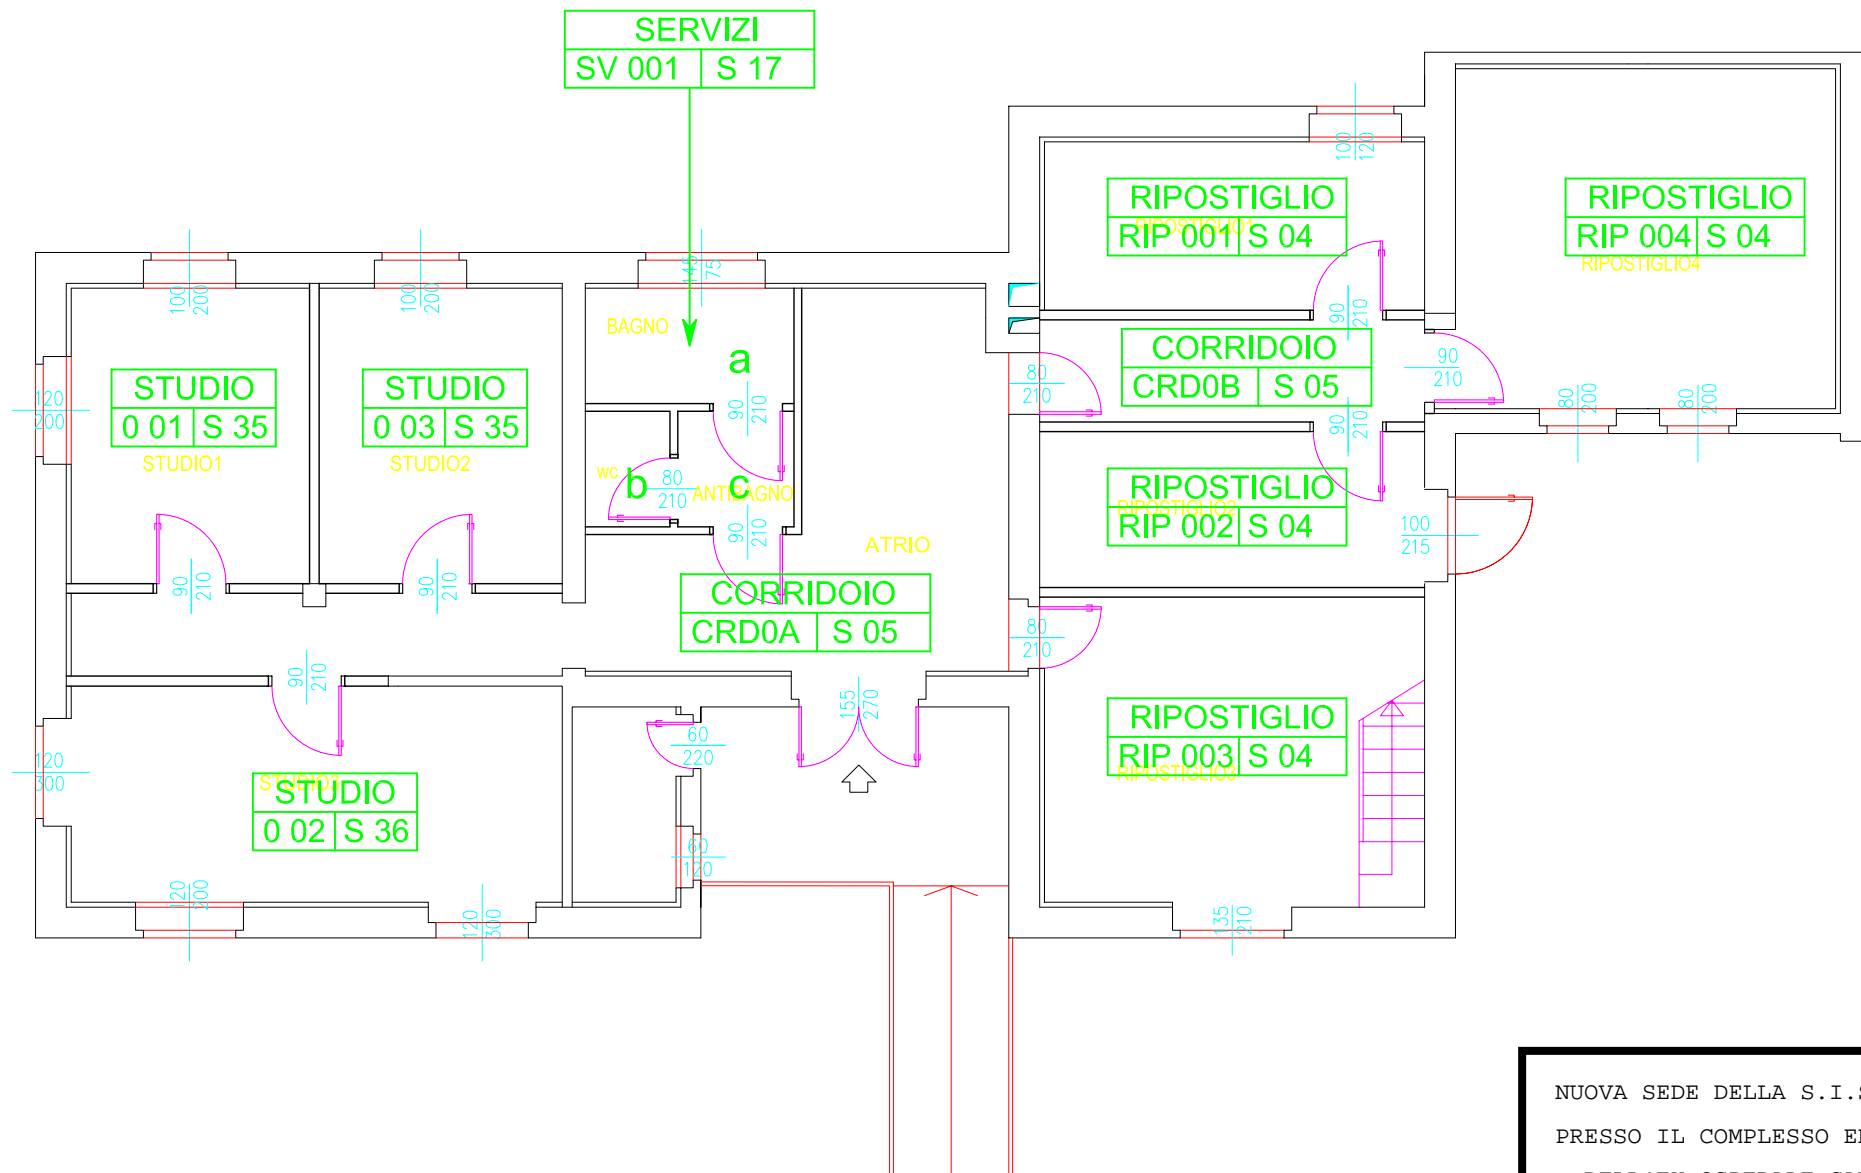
SERVIZI
SV 001 | S 17

RIPOSTIGLIO
RIP 001 | S 04
RIPOSTIGLIO1

RIPOSTIGLIO
RIP 004 | S 04
RIPOSTIGLIO4

100
120

100
200

100
200

145
75

BAGNO

a

STUDIO
0 01 | S 35
STUDIO1

STUDIO
0 03 | S 35
STUDIO2

120
200

90
210

CORRIDOIO
CRD0B | S 05

80
210

90
210

80
200

80
200

WC
b

80
210

c
ANTIBAGNO

90
210

90
210

RIPOSTIGLIO
RIP 002 | S 04
RIPOSTIGLIO2

100
215

ATRIO

90
210

90
210

CORRIDOIO
CRD0A | S 05

80
210

90
210

155
270

60
220

RIPOSTIGLIO
RIP 003 | S 04
RIPOSTIGLIO3

120
300

STUDIO3
STUDIO
0 02 | S 36

60
120

120
300

120
300

135
210

NUOVA SEDE DELLA S.I.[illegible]
PRESSO IL COMPLESSO E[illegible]
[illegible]